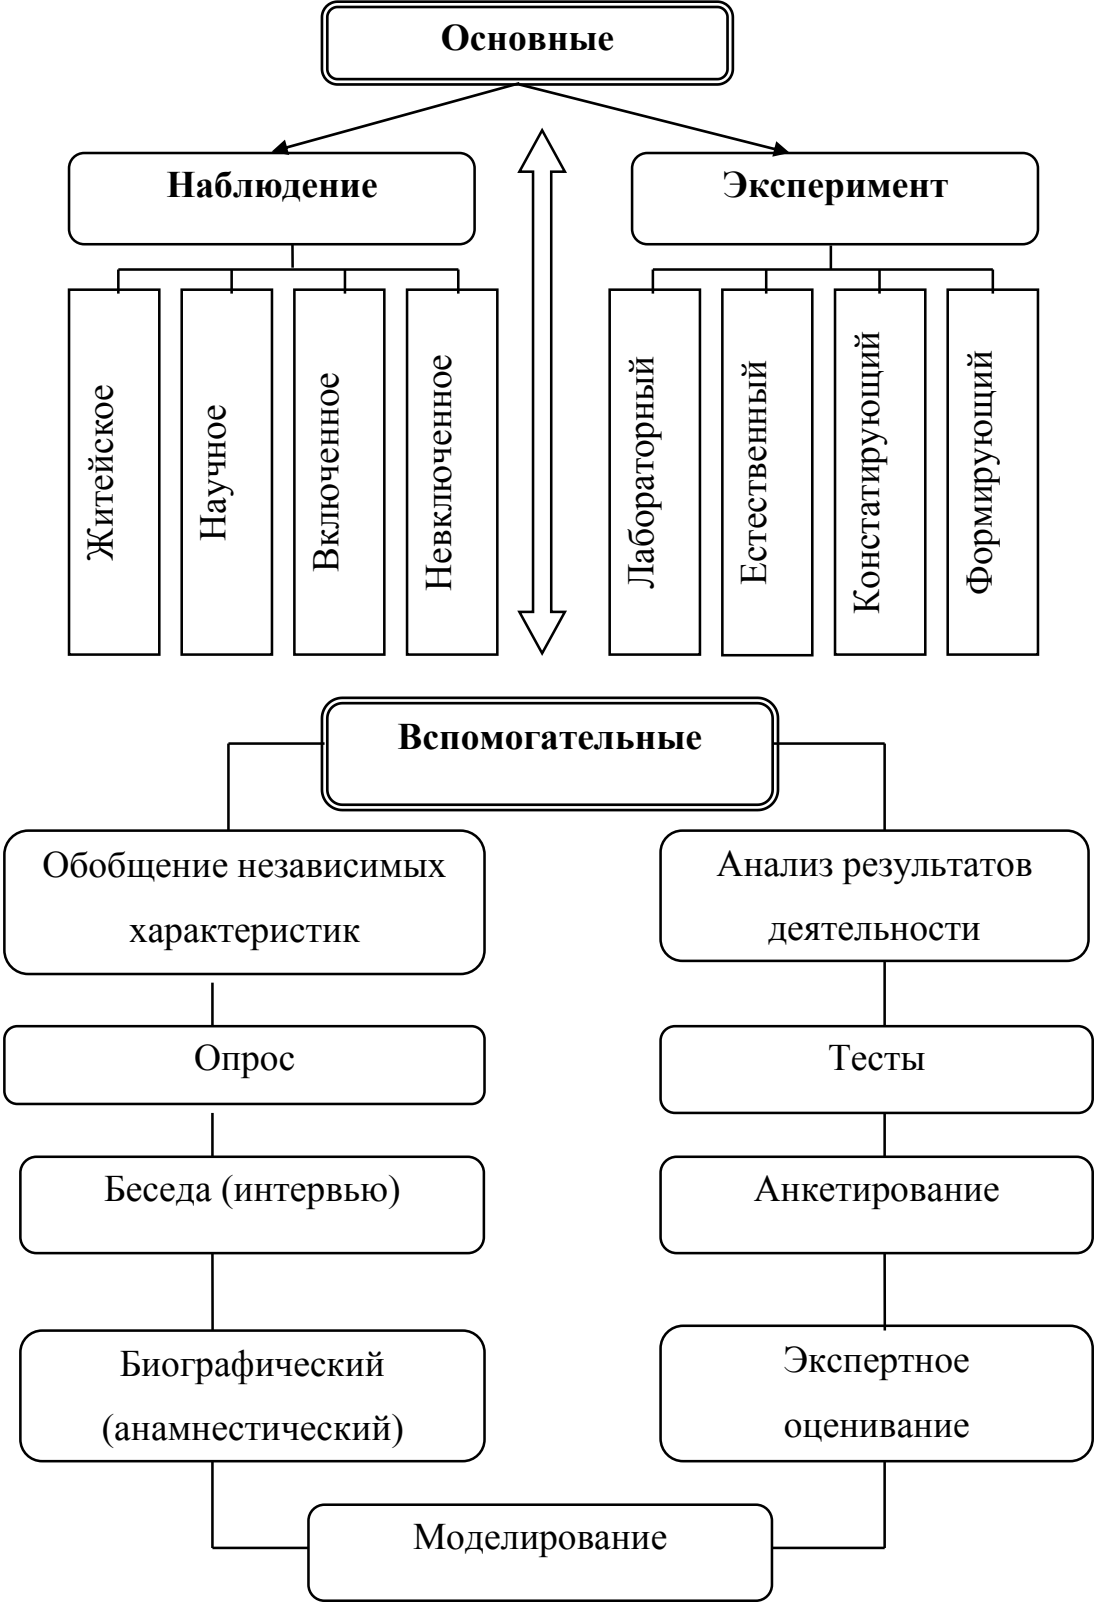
Основные

Наблюдение

Эксперимент

Житейское

Научное

Включенное

Невключенное

Лабораторный

Естественный

Констатирующий

Формирующий

Вспомогательные

Обобщение независимых характеристик

Анализ результатов деятельности

Опрос

Тесты

Беседа (интервью)

Анкетирование

Биографический (анамнестический)

Экспертное оценивание

Моделирование